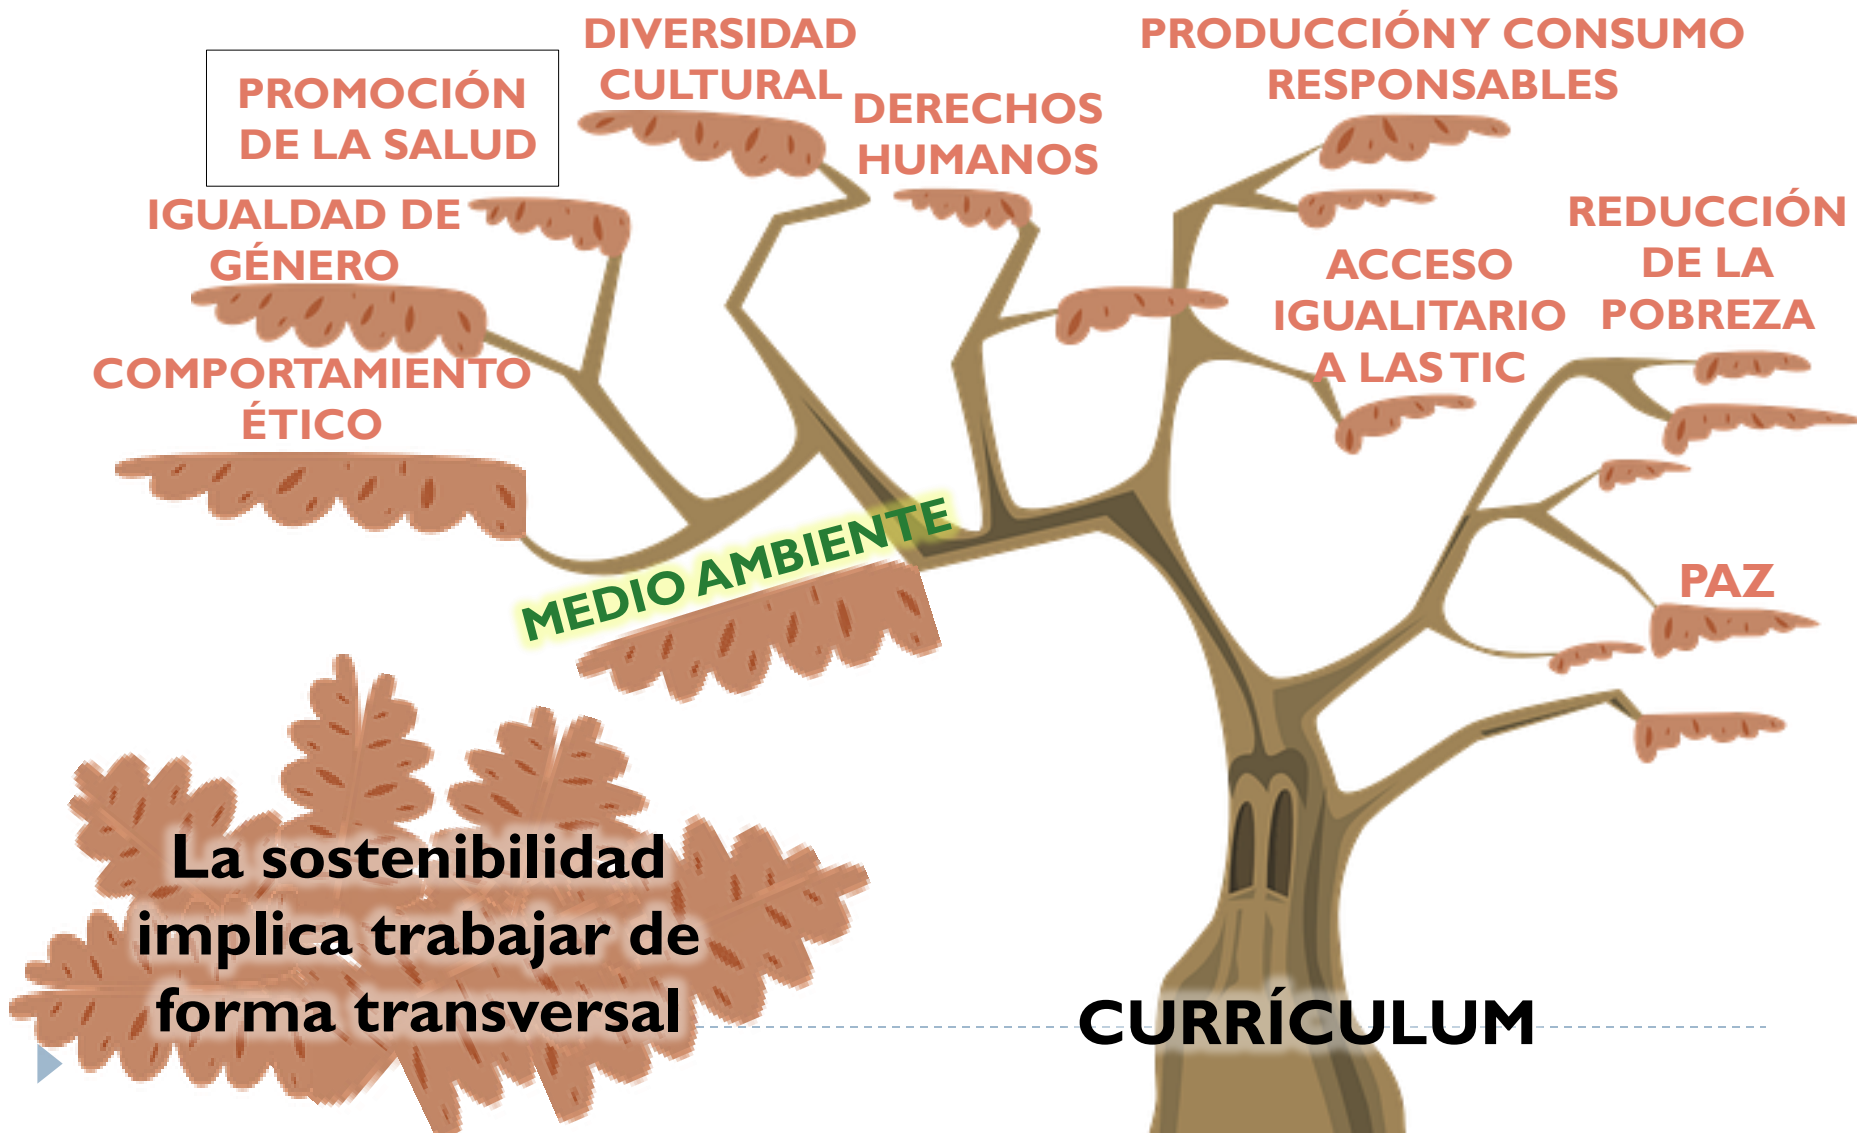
PROMOCIÓN DE LA SALUD

DIVERSIDAD CULTURAL

DERECHOS HUMANOS

PRODUCCIÓNY CONSUMO RESPONSABLES

IGUALDAD DE GÉNERO

REDUCCIÓN DE LA POBREZA

ACCESO IGUALITARIO A LAS TIC

COMPORTAMIENTO ÉTICO

MEDIO AMBIENTE

PAZ

La sostenibilidad implica trabajar de forma transversal

CURRÍCULUM